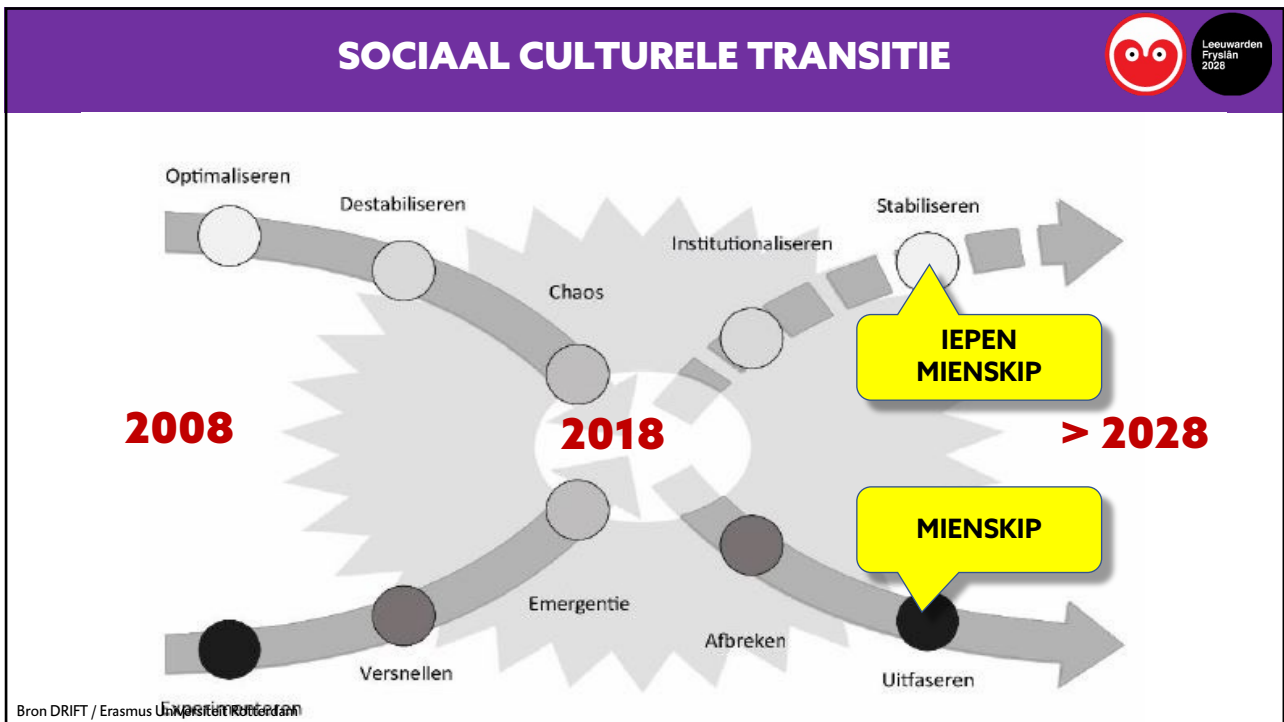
SOCIAAL CULTURELE TRANSITIE

Leeuwarden Fryslân 2028

Optimaliseren

Destabiliseren

Chaos

Institutionaliseren

Stabiliseren

IEPEN MIENSKIP

2008

2018

> 2028

MIENSKIP

Emergentie

Afbreken

Versnellen

Uitfaseren

Experimenteren

Bron DRIFT / Erasmus Universiteit Rotterdam